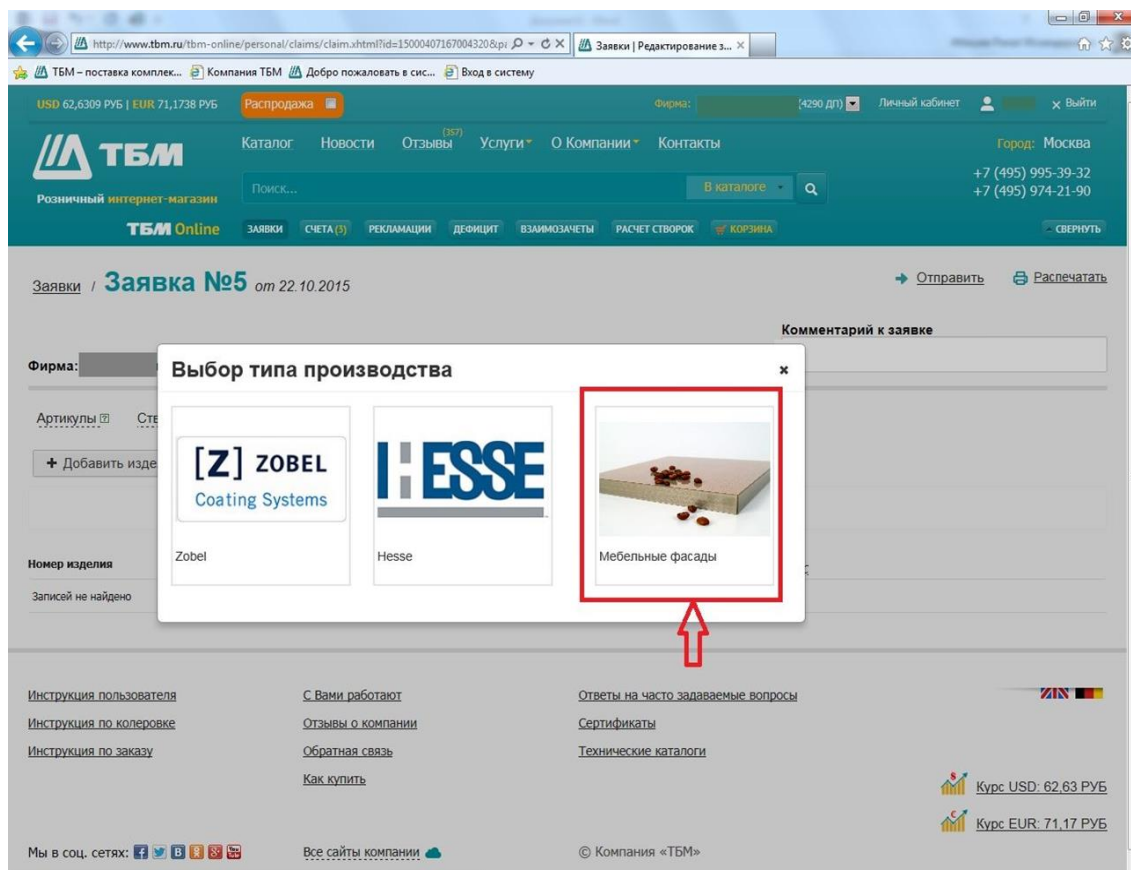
http://www.tbm.ru/tbm-online/personal/claims/claim.xhtml?id=15000407167004320&p

Заявки | Редактирование з...

ТБМ – поставка комплек... Компания ТБМ Добро пожаловать в сис... Вход в систему

USD 62,6309 РУБ | EUR 71,1738 РУБ Распродажа Фирма: (4290 ДП) Личный кабинет Выйти

ТБМ Розничный интернет-магазин

Каталог Новости Отзывы (357) Услуги О Компании Контакты

Город: Москва
+7 (495) 995-39-32
+7 (495) 974-21-90

Поиск... В каталоге

ТБМ Online ЗАЯВКИ СЧЕТА (3) РЕКЛАМАЦИИ ДЕФИЦИТ ВЗАИМОЗАЧЕТЫ РАСЧЕТ СТВОРОК КОРЗИНА СВЕРНУТЬ

Заявки / Заявка №5 от 22.10.2015

Отправить Распечатать

Комментарий к заявке

Фирма:

Артикулы Ст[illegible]

+ Добавить изде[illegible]

Номер изделия

Записей не найдено

Выбор типа производства ×

[Z] ZOBEL Coating Systems
Zobel

HESSE
Hesse

Мебельные фасады

Инструкция пользователя
Инструкция по колеровке
Инструкция по заказу

С Вами работают
Отзывы о компании
Обратная связь
Как купить

Ответы на часто задаваемые вопросы
Сертификаты
Технические каталоги

Курс USD: 62,63 РУБ
Курс EUR: 71,17 РУБ

Мы в соц. сетях:

Все сайты компании

© Компания «ТБМ»